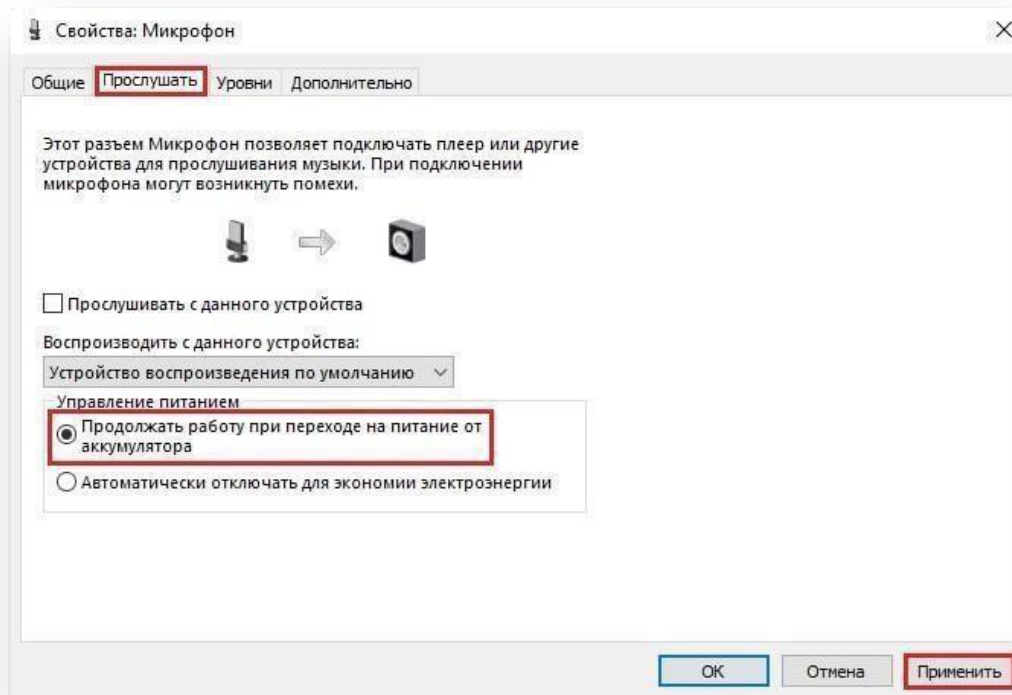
Свойства: Микрофон

Общие Прослушать Уровни Дополнительно

Этот разъем Микрофон позволяет подключать плеер или другие устройства для прослушивания музыки. При подключении микрофона могут возникнуть помехи.

Прослушивать с данного устройства

Воспроизводить с данного устройства:

Устройство воспроизведения по умолчанию

Управление питанием

Продолжать работу при переходе на питание от аккумулятора

Автоматически отключать для экономии электроэнергии

OK Отмена Применить